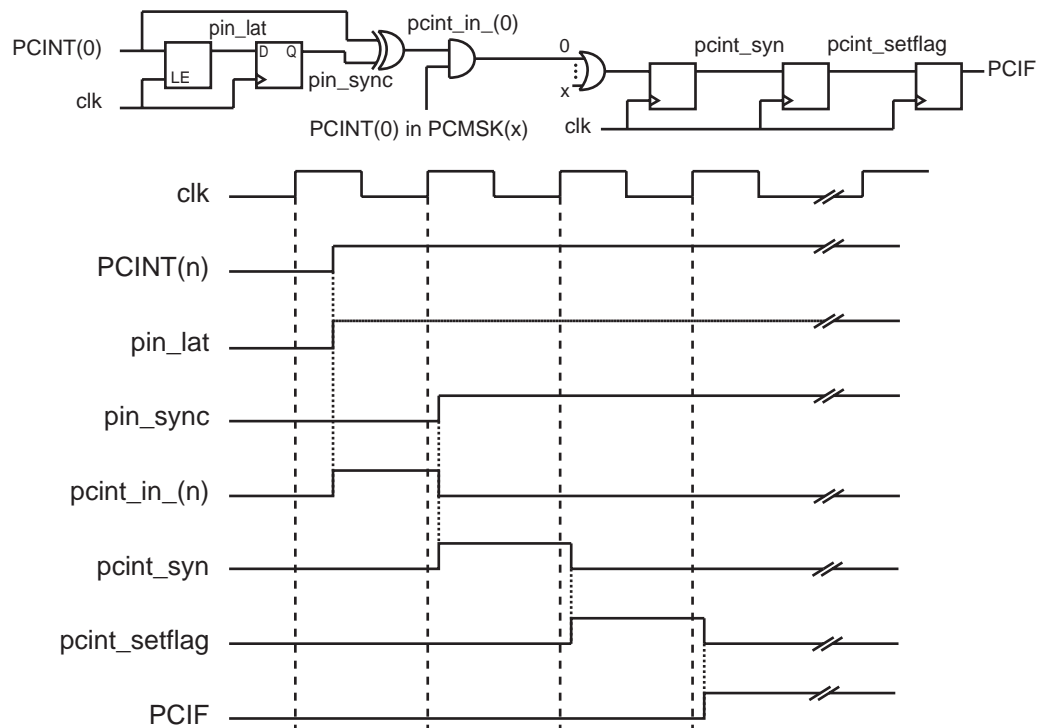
pin_lat

pcint_in_(0)

PCINT(0)

D Q

LE

pin_sync

0

x

pcint_syn

pcint_setflag

PCIF

clk

PCINT(0) in PCMSK(x)

clk

clk

PCINT(n)

pin_lat

pin_sync

pcint_in_(n)

pcint_syn

pcint_setflag

PCIF